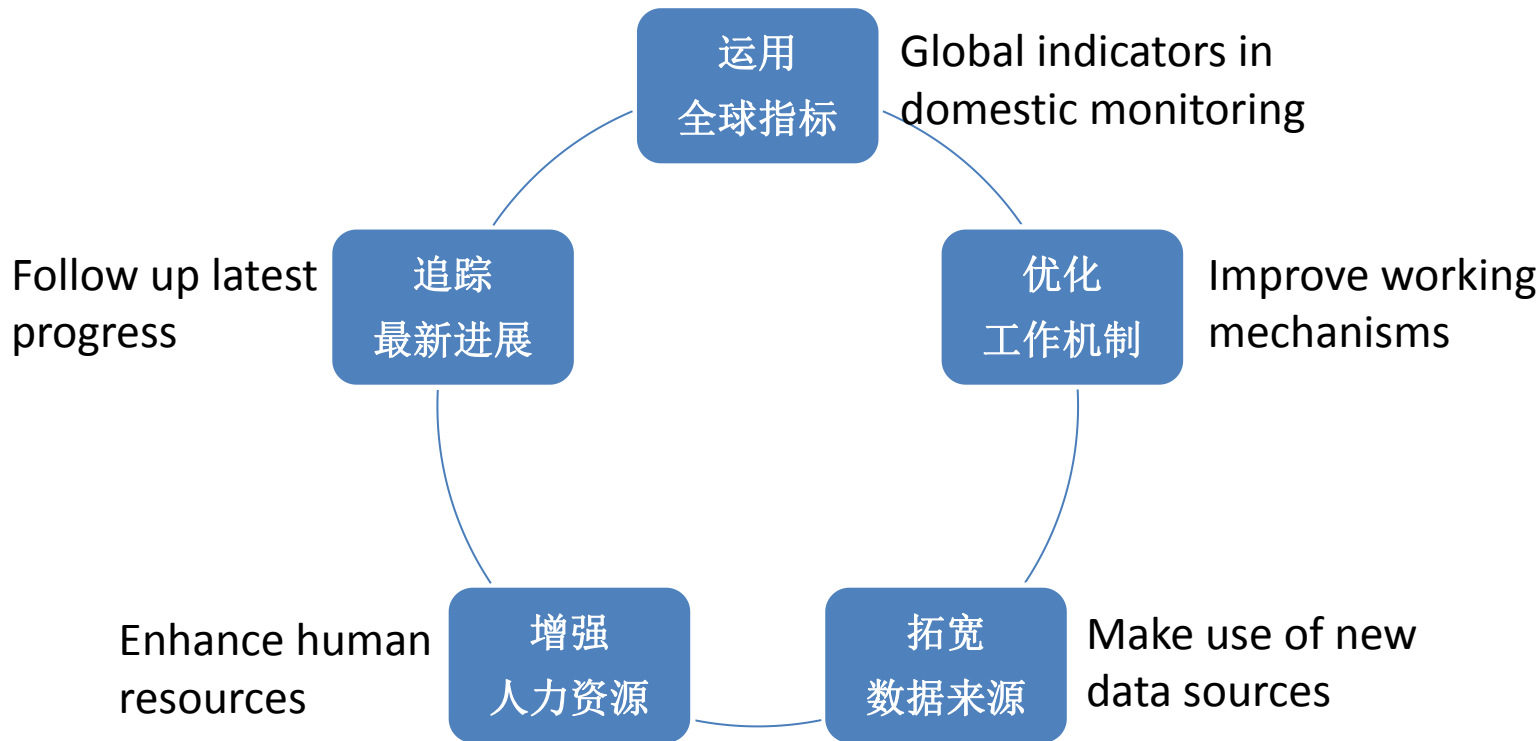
运用
全球指标

Global indicators in domestic monitoring

优化
工作机制

Improve working mechanisms

拓宽
数据来源

Make use of new data sources

增强
人力资源

Enhance human resources

追踪
最新进展

Follow up latest progress